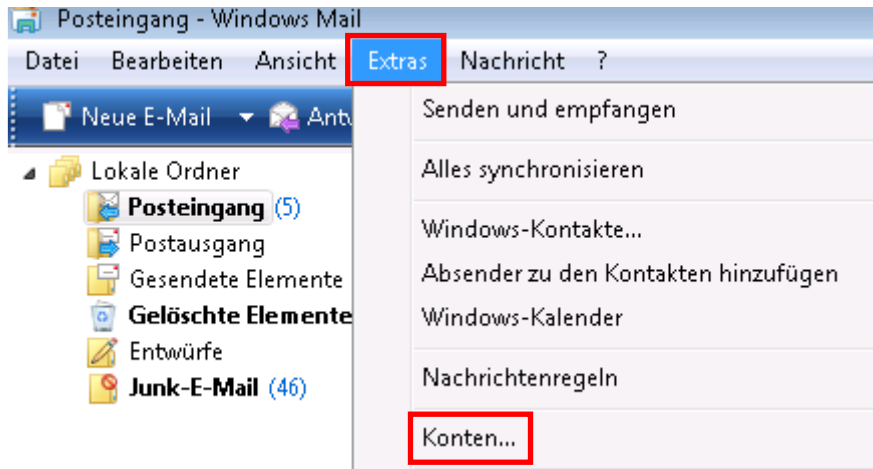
Posteingang - Windows Mail

Datei Bearbeiten Ansicht Extras Nachricht ?

Neue E-Mail Antw

Lokale Ordner
Posteingang (5)
Postausgang
Gesendete Elemente
Gelöschte Elemente
Entwürfe
Junk-E-Mail (46)

Senden und empfangen

Alles synchronisieren

Windows-Kontakte...
Absender zu den Kontakten hinzufügen
Windows-Kalender

Nachrichtenregeln

Konten...